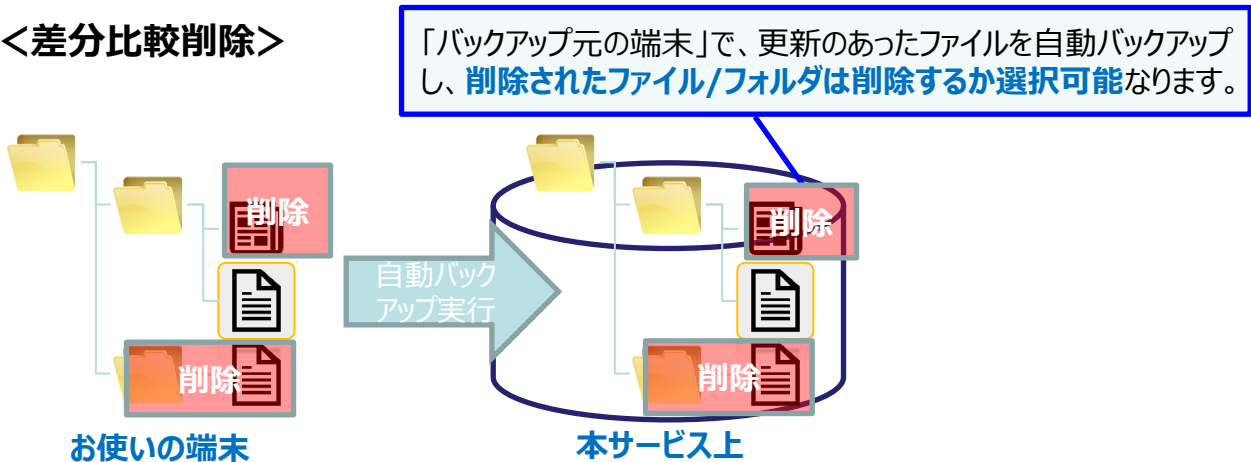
＜差分比較削除＞

「バックアップ元の端末」で、更新のあったファイルを自動バックアップし、削除されたファイル/フォルダは削除するか選択可能なります。

削除

削除

自動バックアップ実行

削除

削除

お使いの端末

本サービス上